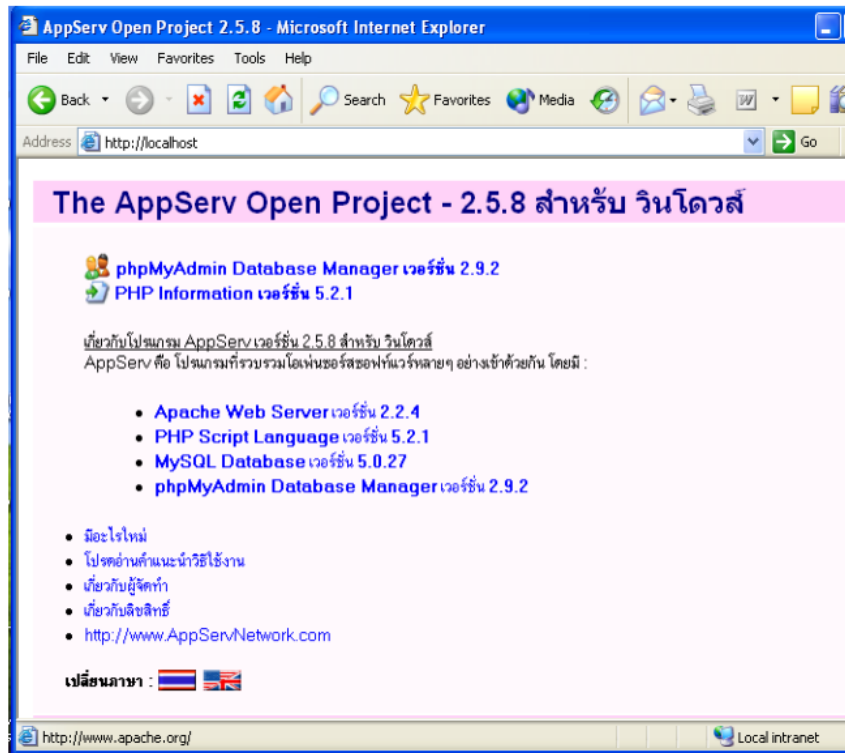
AppServ Open Project 2.5.8 - Microsoft Internet Explorer

File Edit View Favorites Tools Help

Back Search Favorites Media

Address http://localhost Go

The AppServ Open Project - 2.5.8 สำหรับ วินโดวส์

phpMyAdmin Database Manager เวอร์ชั่น 2.9.2
PHP Information เวอร์ชั่น 5.2.1

เกี่ยวกับโปรแกรม AppServ เวอร์ชั่น 2.5.8 สำหรับ วินโดวส์
AppServ คือ โปรแกรมที่รวบรวมโอเพ่นซอร์สซอฟท์แวร์หลายๆ อย่างเข้าด้วยกัน โดยมี :

- Apache Web Server เวอร์ชั่น 2.2.4
- PHP Script Language เวอร์ชั่น 5.2.1
- MySQL Database เวอร์ชั่น 5.0.27
- phpMyAdmin Database Manager เวอร์ชั่น 2.9.2

- มีอะไรใหม่
- โปรดอ่านคำแนะนำวิธีใช้งาน
- เกี่ยวกับผู้จัดทำ
- เกี่ยวกับลิขสิทธิ์
- http://www.AppServNetwork.com

เปลี่ยนภาษา :

http://www.apache.org/ Local intranet